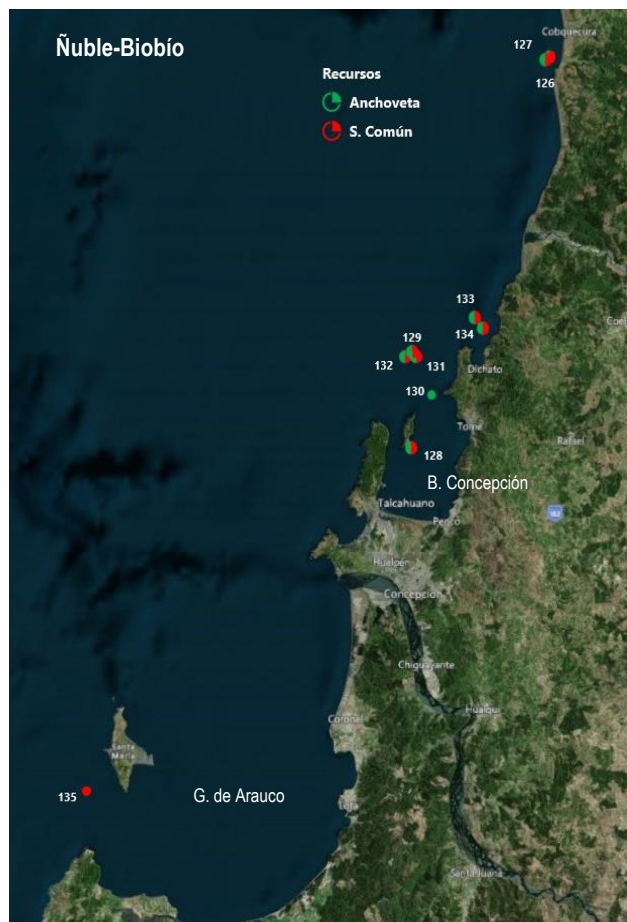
Ñuble-Biobío

Recursos
Anchoveta
S. Común

127
Cobquecura
126

133
134
Coel
129
132
131
Dichato
130
Tomé
Rafael
128
B. Concepción
Talcahuano
Penco
Hualpén
Concepción
Chiguayante
Coronel
Hualqui
Santa María
135
G. de Arauco
Lota
Santa Juana